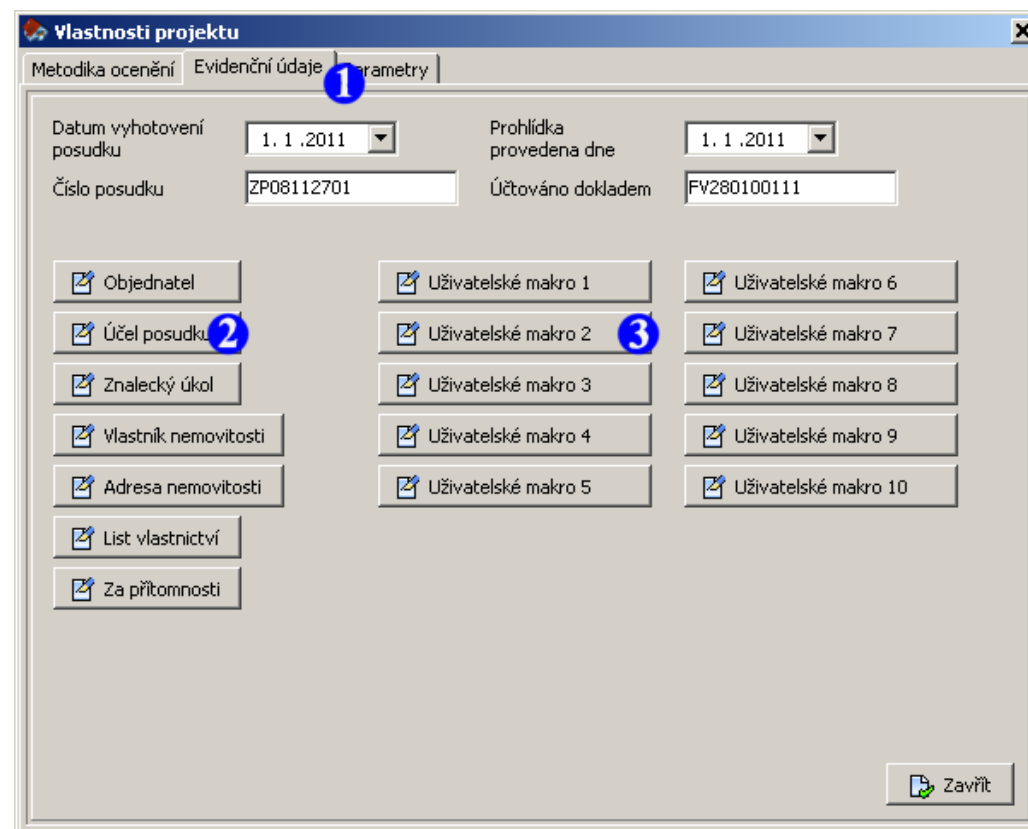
Vlastnosti projektu

Metodika ocenění | Evidenční údaje | 1 | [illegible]rametry

Datum vyhotovení posudku 1. 1 .2011

Prohlídka provedena dne 1. 1 .2011

Číslo posudku ZP08112701

Účtováno dokladem FV280100111

Objednatel

Účel posudku 2

Znalecký úkol

Vlastník nemovitosti

Adresa nemovitosti

List vlastnictví

Za přítomnosti

Uživatelské makro 1

Uživatelské makro 2 3

Uživatelské makro 3

Uživatelské makro 4

Uživatelské makro 5

Uživatelské makro 6

Uživatelské makro 7

Uživatelské makro 8

Uživatelské makro 9

Uživatelské makro 10

Zavřít